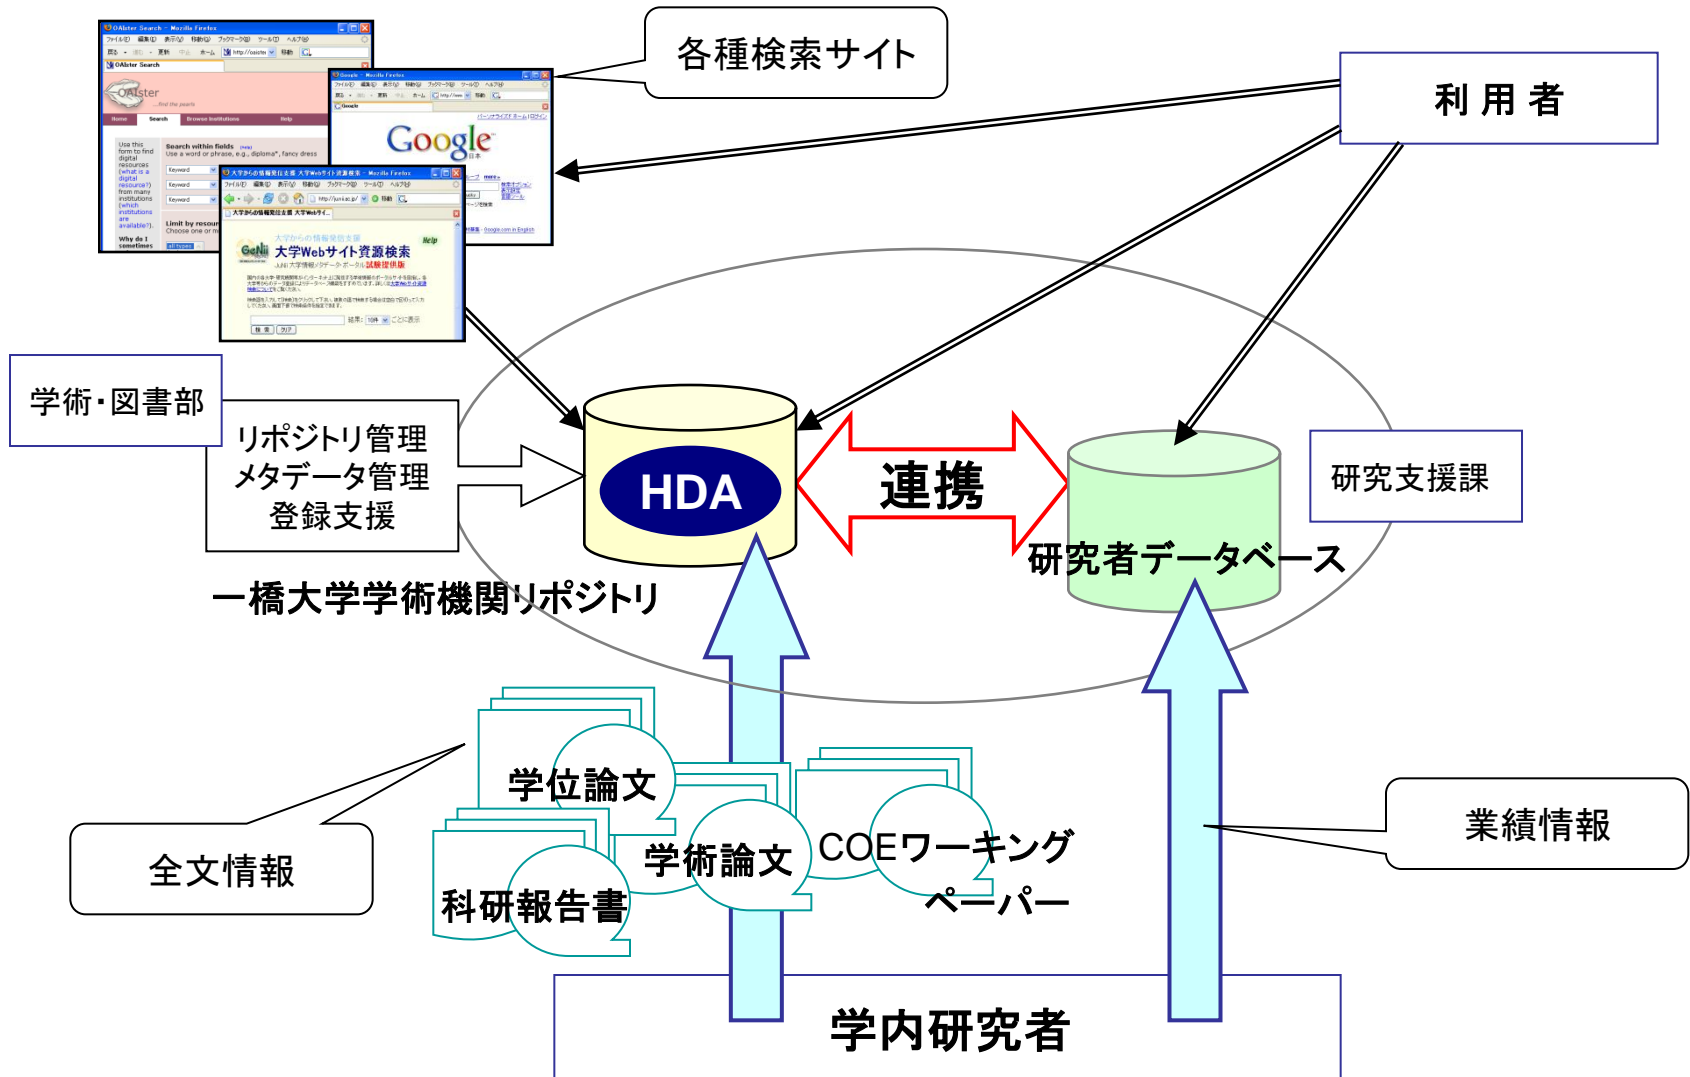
各種検索サイト

利用者

OAIster Search - Mozilla Firefox

OAIster

Google

大学Webサイト資源検索

学術・図書部

リポジトリ管理
メタデータ管理
登録支援

HDA

連携

研究支援課

研究者データベース

一橋大学学術機関リポジトリ

学位論文

学術論文

COEワーキングペーパー

科研報告書

全文情報

業績情報

学内研究者